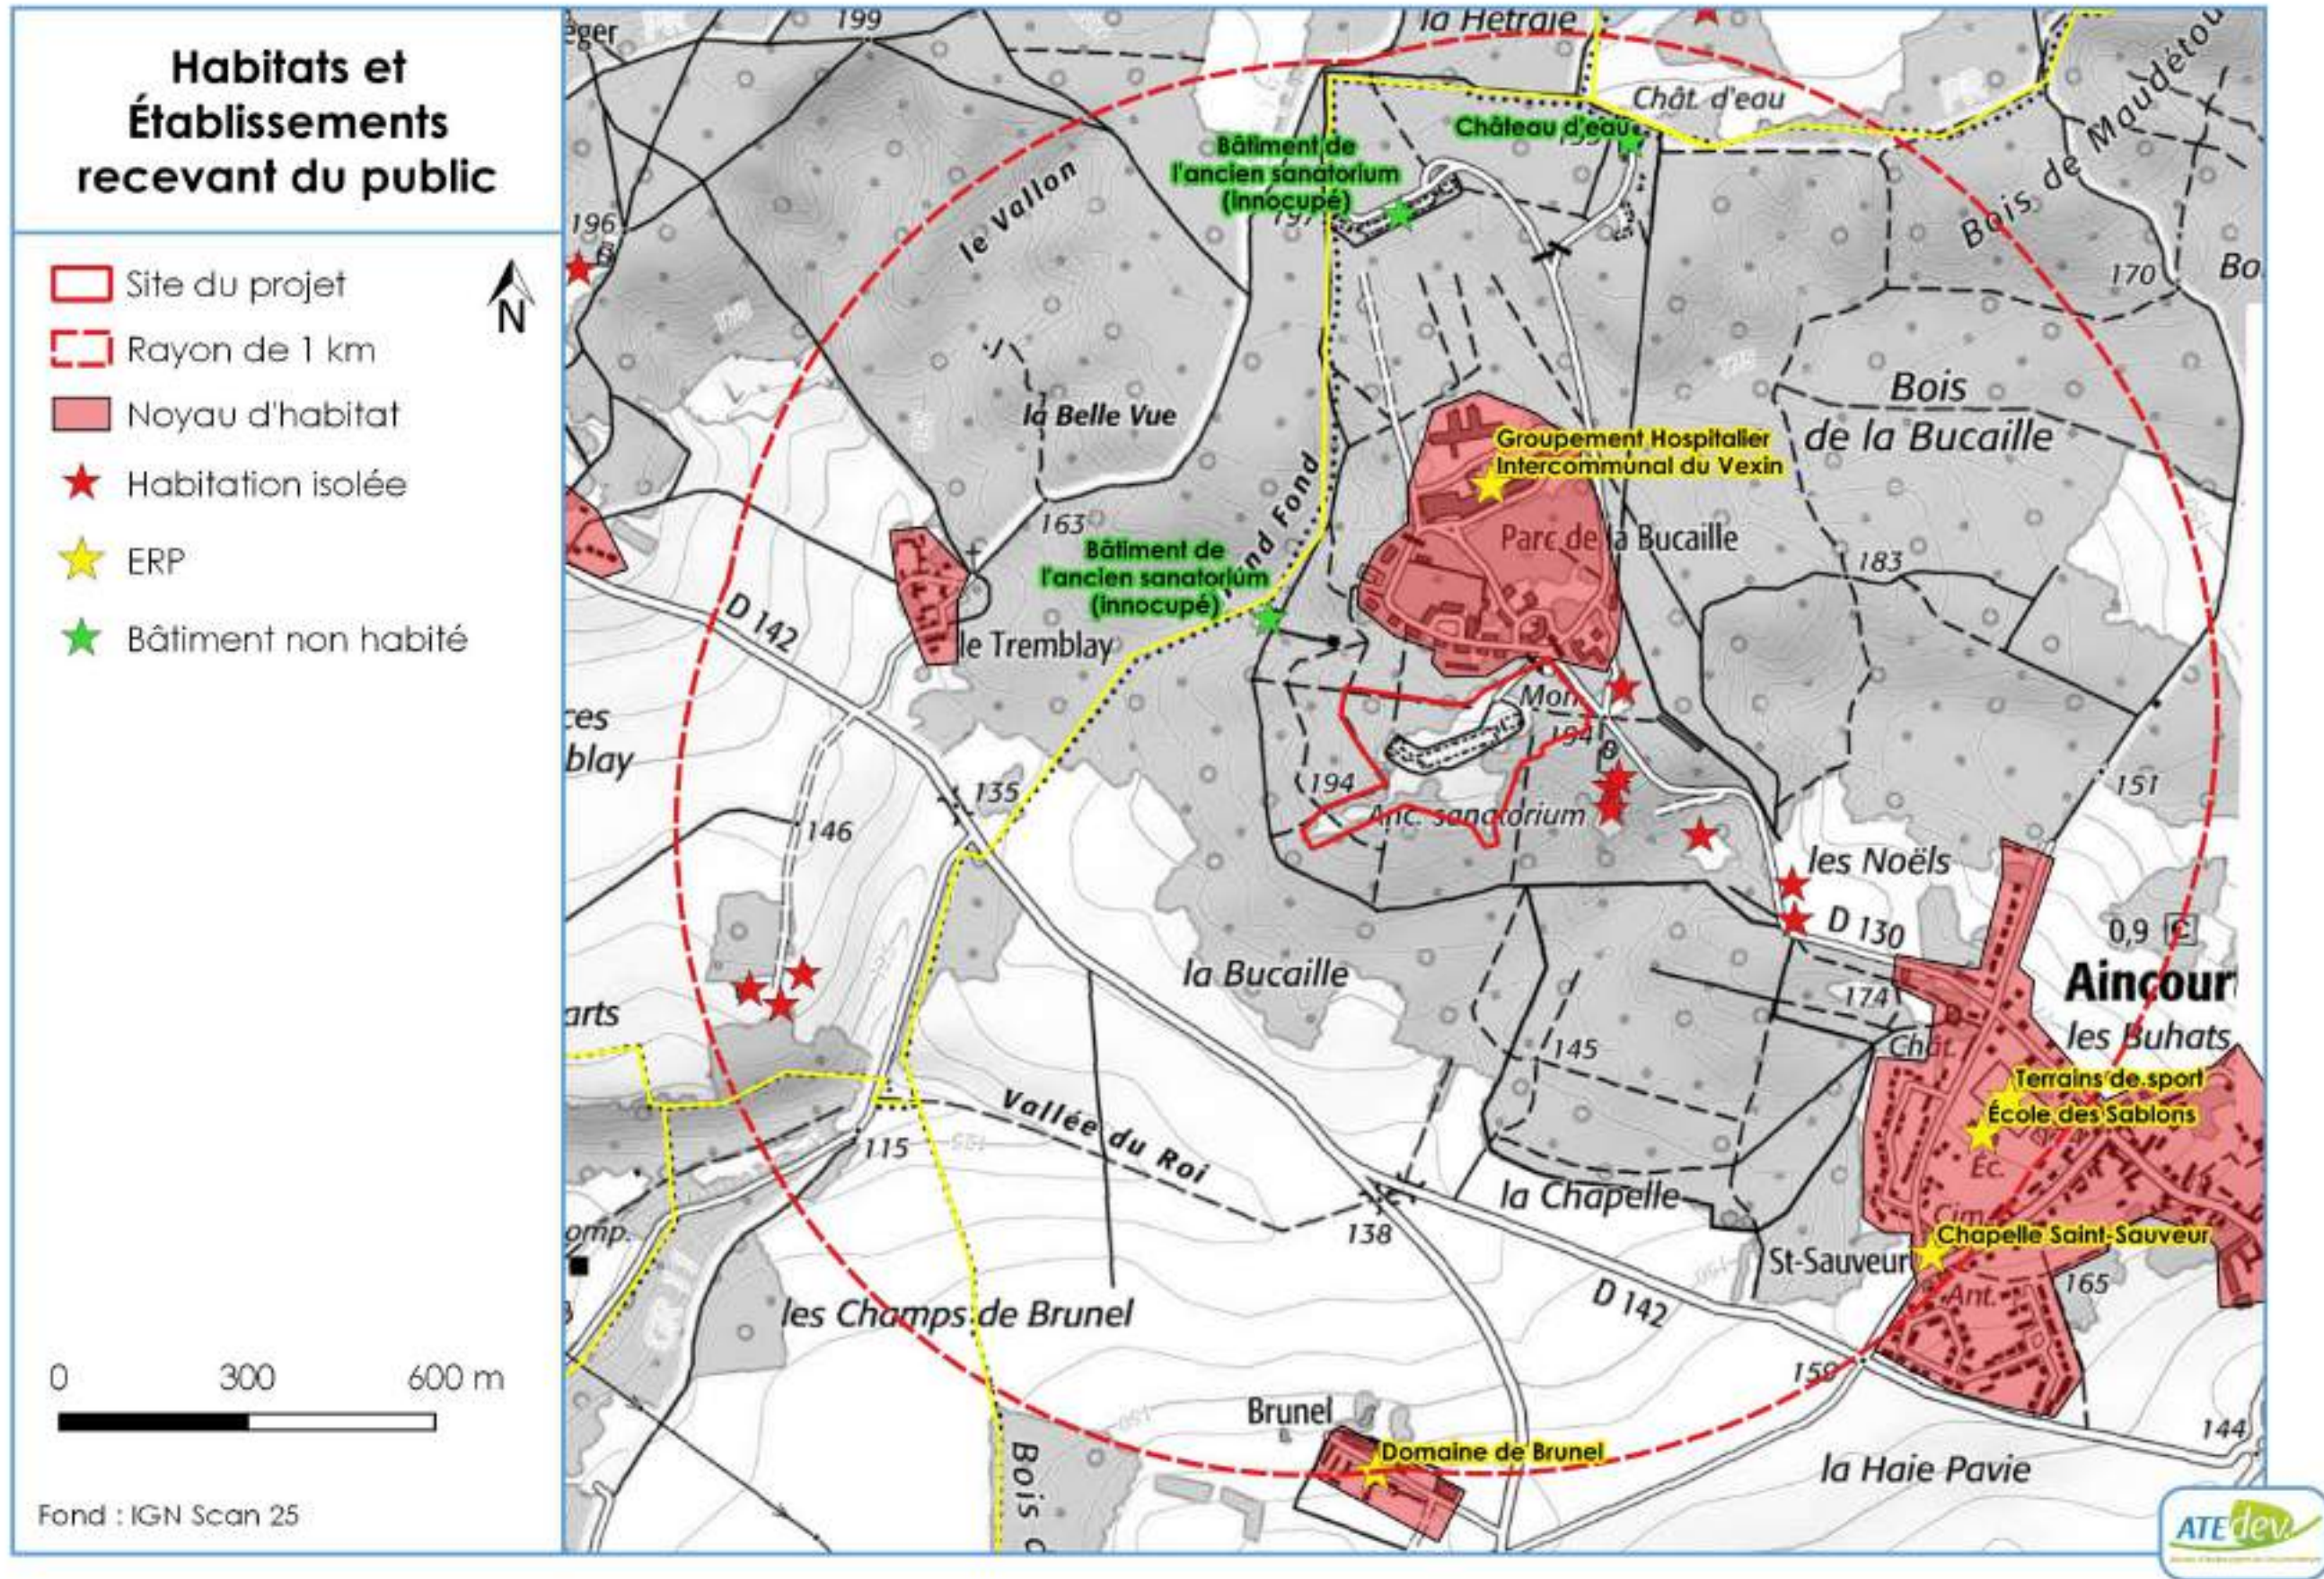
Habitats et Établissements recevant du public

Site du projet
Rayon de 1 km
Noyau d'habitat
Habitation isolée
ERP
Bâtiment non habité

N

0 300 600 m

Fond : IGN Scan 25

éger
199
la Hêtraie
Chât. d'eau
Château d'eau
Bâtiment de l'ancien sanatorium (innocupé)
197
Bois de Maudétou
170
Bo
196
le Vallon
la Belle Vue
Bois de la Bucaille
Groupement Hospitalier Intercommunal du Vexin
Parc de la Bucaille
163
nd Fond
183
Bâtiment de l'ancien sanatorium (innocupé)
D 142
le Tremblay
Mon
194
194
Anc. sanatorium
ces
blay
135
146
151
les Noëls
D 130
0,9
la Bucaille
174
Aincour
les Buhats
arts
145
Chât.
Terrains de sport
École des Sablons
Éc.
Vallée du Roi
115
la Chapelle
138
omp.
St-Sauveur
Chapelle Saint-Sauveur
165
D 142
les Champs de Brunel
159
Brunel
Domaine de Brunel
144
la Haie Pavie
Bois
ATEdev.